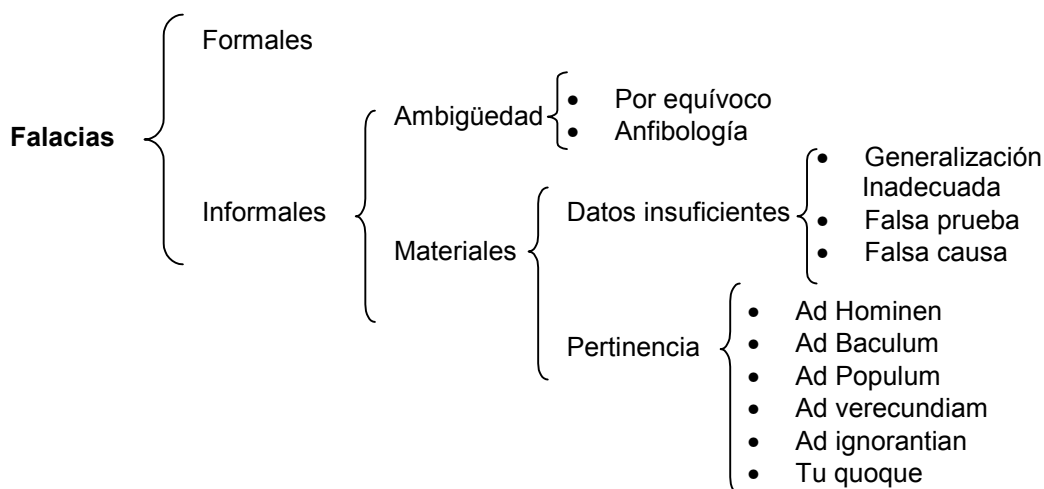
Falacias

Formales

Informales

Ambigüedad
• Por equívoco
• Anfibología

Materiales

Datos insuficientes
• Generalización Inadecuada
• Falsa prueba
• Falsa causa

Pertinencia
• Ad Hominen
• Ad Baculum
• Ad Populum
• Ad verecundiam
• Ad ignorantian
• Tu quoque